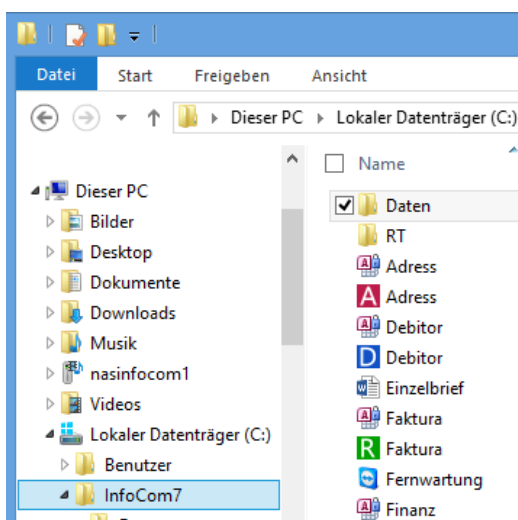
Datei | Start | Freigeben | Ansicht

Dieser PC ▸ Lokaler Datenträger (C:)

Dieser PC
Bilder
Desktop
Dokumente
Downloads
Musik
nasinfocom1
Videos
Lokaler Datenträger (C:)
Benutzer
InfoCom7

Name
Daten
RT
Adress
Adress
Debitor
Debitor
Einzelbrief
Faktura
Faktura
Fernwartung
Finanz